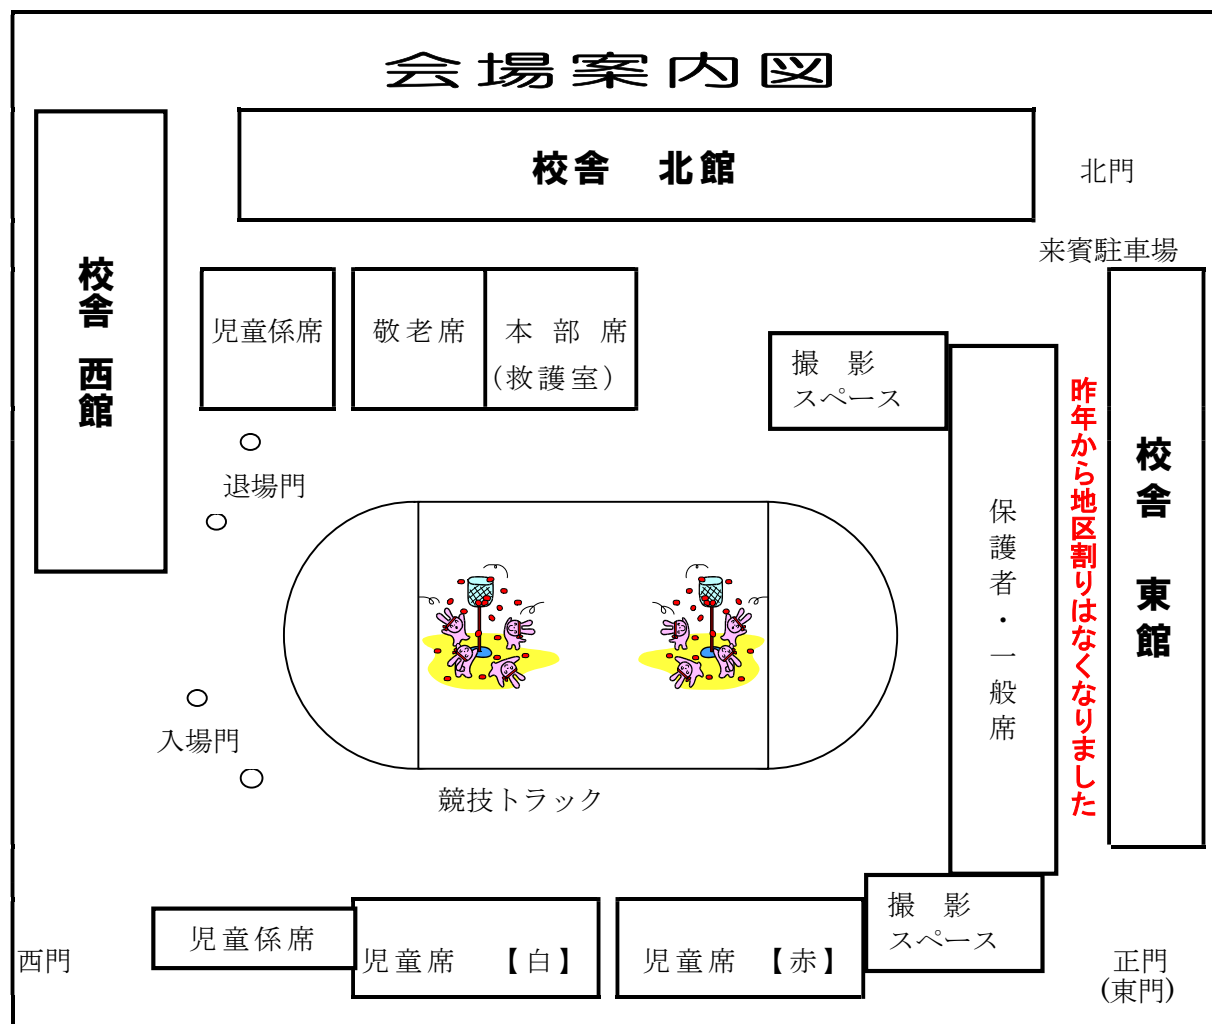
会場案内図

校舎　北館

北門

来賓駐車場

校舎　西館

児童係席

敬老席

本　部　席
（救護室）

撮　影
スペース

保護者・一般席

昨年から地区割りはなくなりました

校舎　東館

退場門

入場門

競技トラック

児童係席

西門

児童席　【白】

児童席　【赤】

撮　影
スペース

正門
(東門)